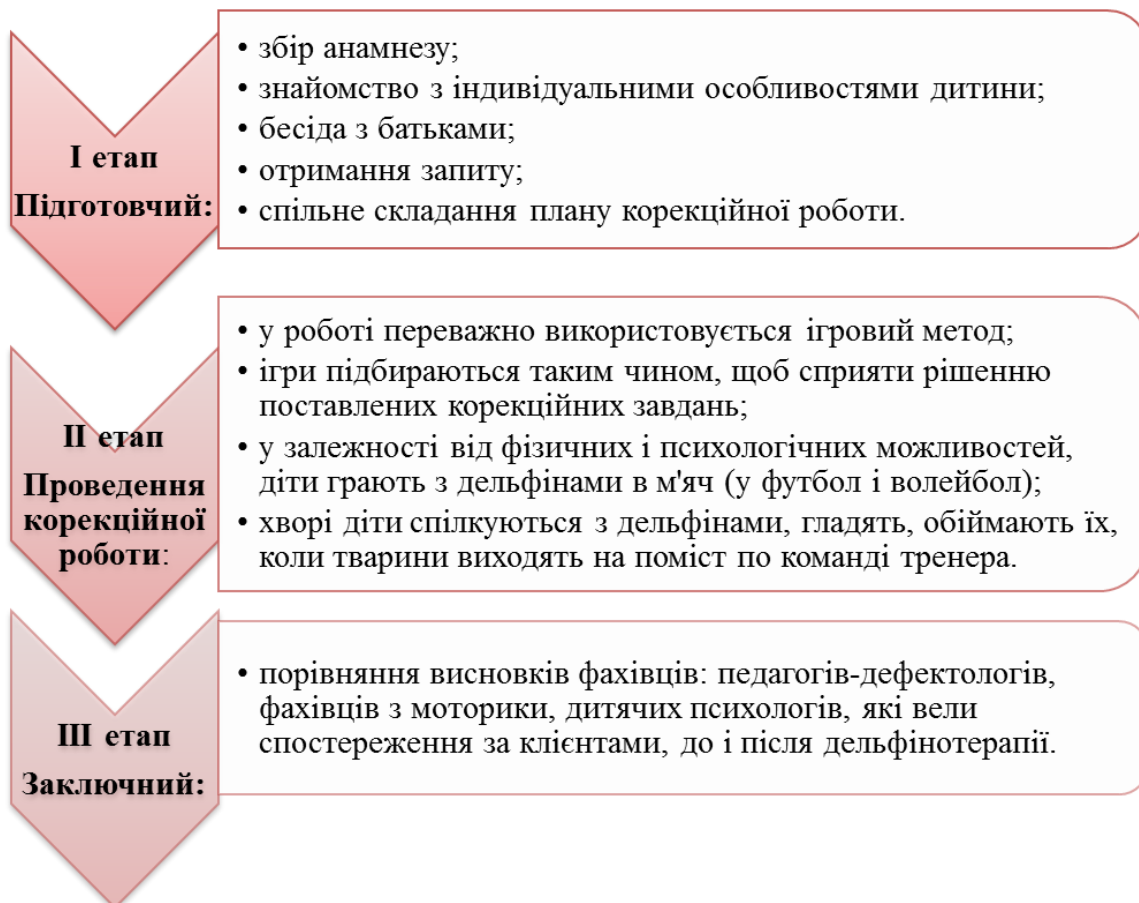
I етап
Підготовчий:

• збір анамнезу;
• знайомство з індивідуальними особливостями дитини;
• бесіда з батьками;
• отримання запиту;
• спільне складання плану корекційної роботи.

II етап
Проведення корекційної роботи:

• у роботі переважно використовується ігровий метод;
• ігри підбираються таким чином, щоб сприяти рішенню поставлених корекційних завдань;
• у залежності від фізичних і психологічних можливостей, діти грають з дельфінами в м'яч (у футбол і волейбол);
• хворі діти спілкуються з дельфінами, гладять, обіймають їх, коли тварини виходять на поміст по команді тренера.

III етап
Заключний:

• порівняння висновків фахівців: педагогів-дефектологів, фахівців з моторики, дитячих психологів, які вели спостереження за клієнтами, до і після дельфінотерапії.